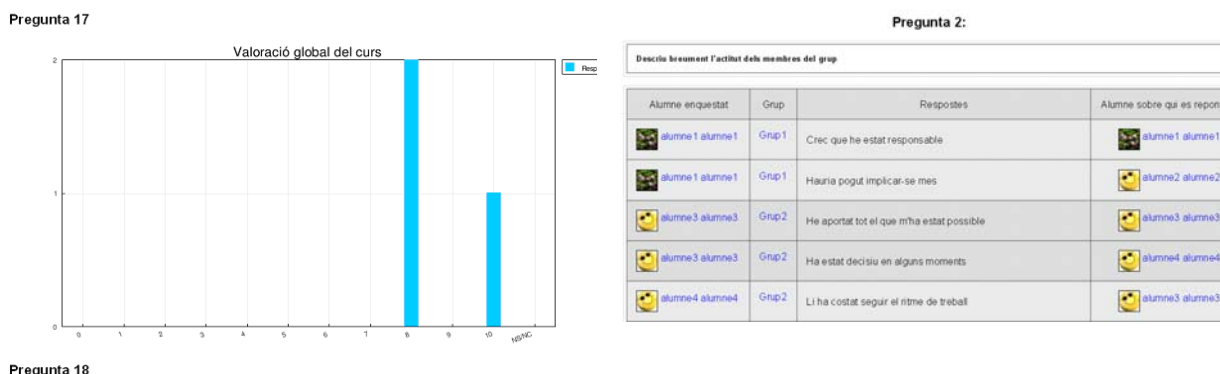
Pregunta 17

Valoració global del curs

Resp

2

1

0

0 1 2 3 4 5 6 7 8 9 10 NS/NC

Pregunta 18

Pregunta 2:

Descriu breument l'actitut dels membres del grup

| Alumne enquestat | Grup | Respostes | Alumne sobre qui es respon |
|---|---|---|---|
| alumne1 alumne1 | Grup1 | Crec que he estat responsable | alumne1 alumne1 |
| alumne1 alumne1 | Grup1 | Hauria pogut implicar-se mes | alumne2 alumne2 |
| alumne3 alumne3 | Grup2 | He aportat tot el que m'ha estat possible | alumne3 alumne3 |
| alumne3 alumne3 | Grup2 | Ha estat decisiu en alguns moments | alumne4 alumne4 |
| alumne4 alumne4 | Grup2 | Li ha costat seguir el ritme de treball | alumne3 alumne3 |